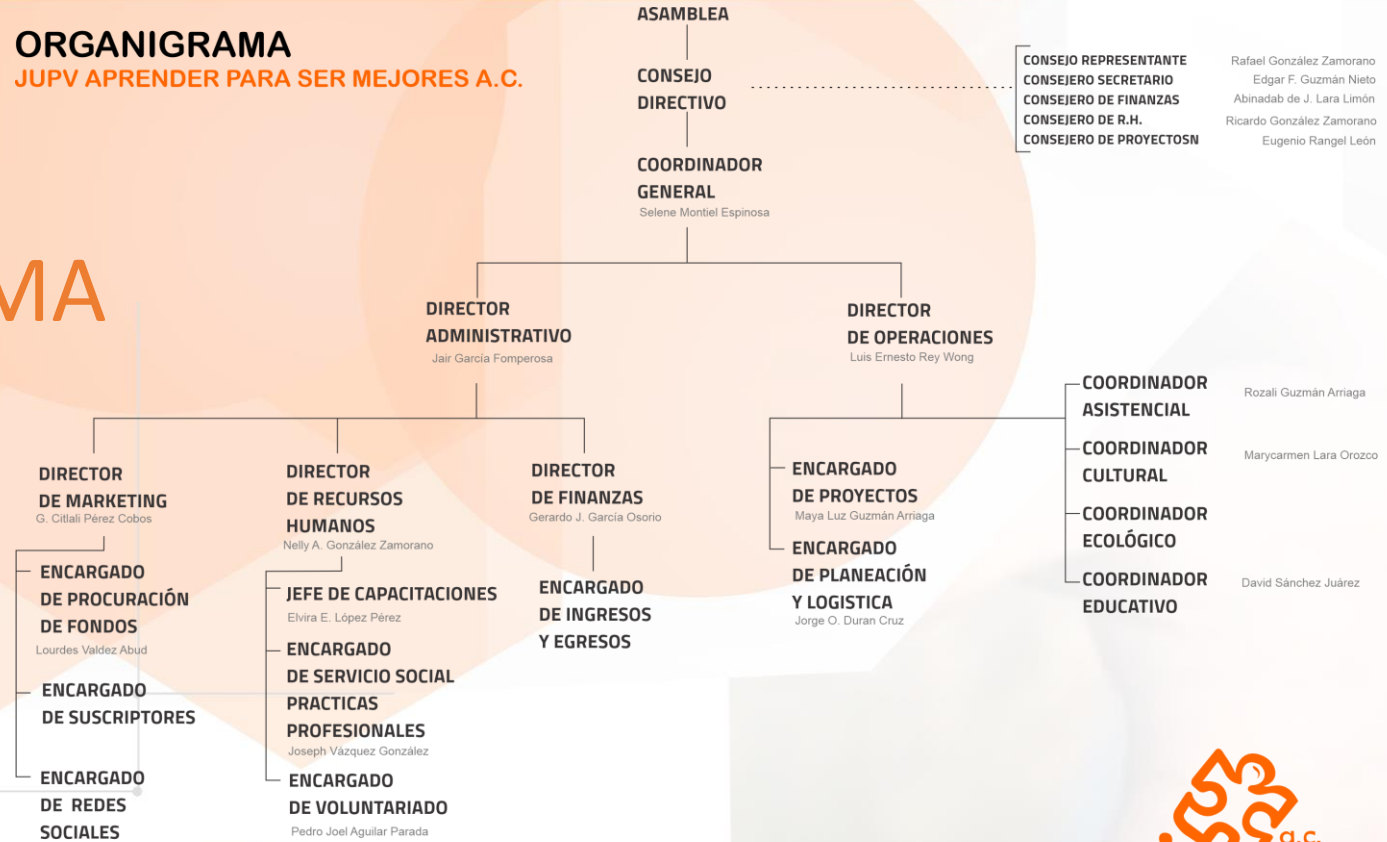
ORGANIGRAMA
JUPV APRENDER PARA SER MEJORES A.C.

MA

ASAMBLEA

CONSEJO DIRECTIVO

CONSEJO REPRESENTANTE Rafael González Zamorano
CONSEJERO SECRETARIO Edgar F. Guzmán Nieto
CONSEJERO DE FINANZAS Abinadab de J. Lara Limón
CONSEJERO DE R.H. Ricardo González Zamorano
CONSEJERO DE PROYECTOSN Eugenio Rangel León

COORDINADOR GENERAL
Selene Montiel Espinosa

DIRECTOR ADMINISTRATIVO
Jair García Fomperosa

DIRECTOR DE OPERACIONES
Luis Ernesto Rey Wong

DIRECTOR DE MARKETING
G. Citlali Pérez Cobos

ENCARGADO DE PROCURACIÓN DE FONDOS
Lourdes Valdez Abud

ENCARGADO DE SUSCRIPTORES

ENCARGADO DE REDES SOCIALES

DIRECTOR DE RECURSOS HUMANOS
Nelly A. González Zamorano

JEFE DE CAPACITACIONES
Elvira E. López Pérez

ENCARGADO DE SERVICIO SOCIAL PRACTICAS PROFESIONALES
Joseph Vázquez González

ENCARGADO DE VOLUNTARIADO
Pedro Joel Aguilar Parada

DIRECTOR DE FINANZAS
Gerardo J. García Osorio

ENCARGADO DE INGRESOS Y EGRESOS

ENCARGADO DE PROYECTOS
Maya Luz Guzmán Arriaga

ENCARGADO DE PLANEACIÓN Y LOGISTICA
Jorge O. Duran Cruz

COORDINADOR ASISTENCIAL Rozali Guzmán Arriaga

COORDINADOR CULTURAL Marycarmen Lara Orozco

COORDINADOR ECOLÓGICO

COORDINADOR EDUCATIVO David Sánchez Juárez

a.c.